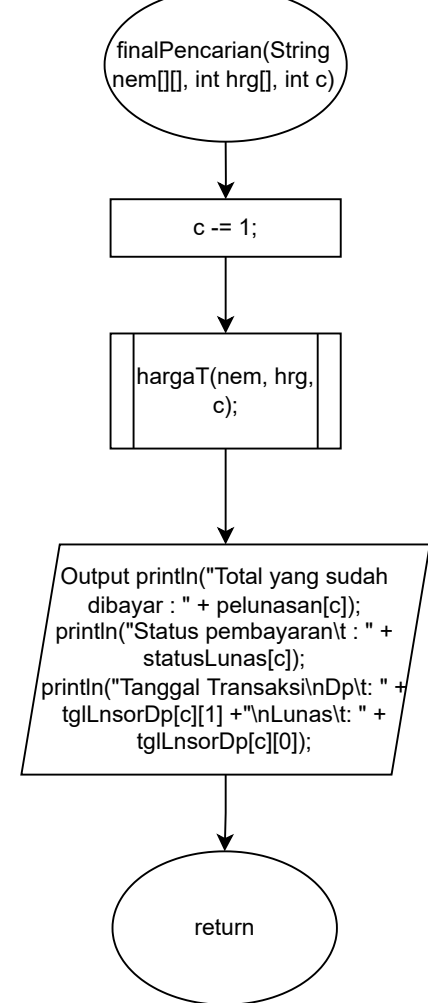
finalPencarian(String nem[][], int hrg[], int c)

c -= 1;

hargaT(nem, hrg, c);

Output println("Total yang sudah dibayar : " + pelunasan[c]); println("Status pembayaran\t : " + statusLunas[c]); println("Tanggal Transaksi\nDp\t: " + tglLnsorDp[c][1] +"\nLunas\t: " + tglLnsorDp[c][0]);

return